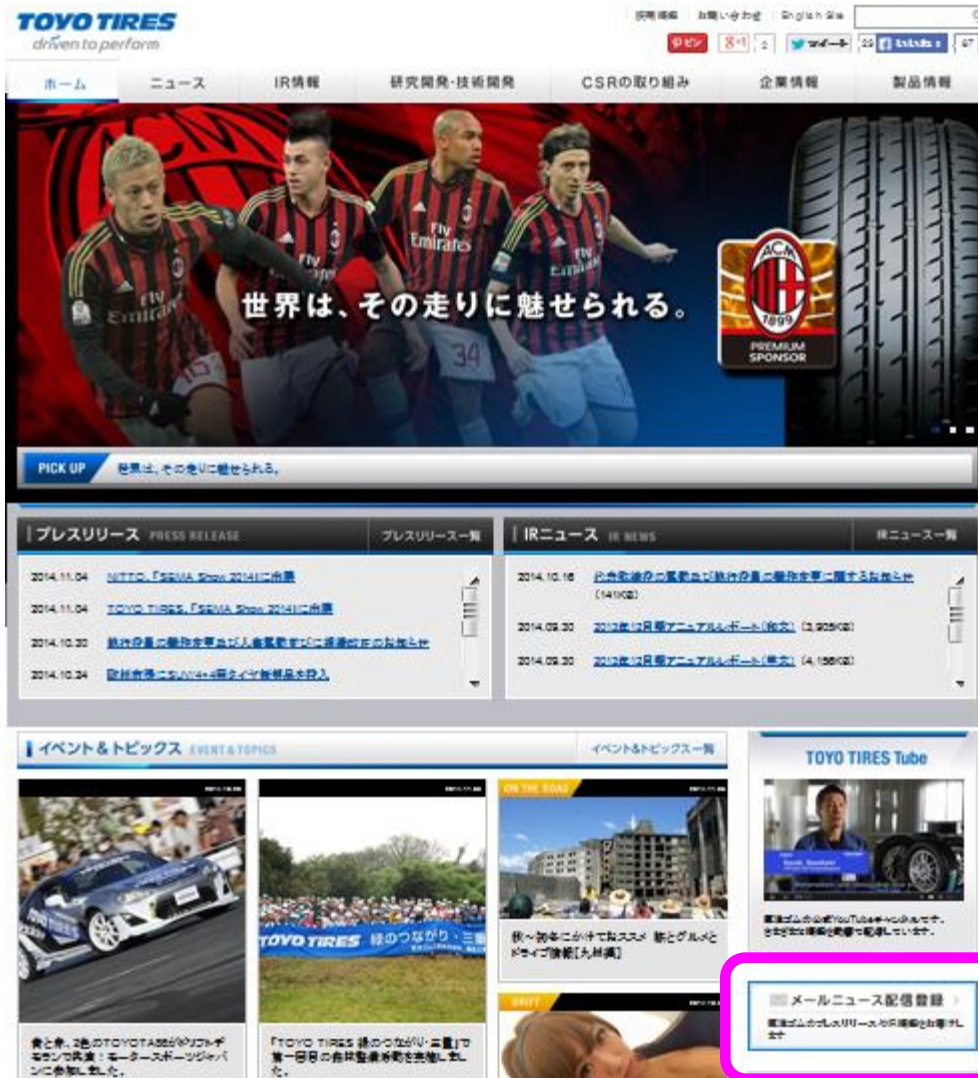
TOYO TIRES
driven to perform

採用情報 お問い合わせ English Site

ホーム ニュース IR情報 研究開発・技術開発 CSRの取り組み 企業情報 製品情報

世界は、その走りに魅せられる。

ACM 1899
PREMIUM SPONSOR

PICK UP 世界は、その走りに魅せられる。

プレスリリース PRESS RELEASE プレスリリース一覧

2014.11.04 NITTO、「SEMA Show 2014」に出展
2014.11.04 TOYO TIRES、「SEMA Show 2014」に出展
2014.10.30 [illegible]
2014.10.24 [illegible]

IRニュース IR NEWS IRニュース一覧

2014.10.16 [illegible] (141KB)
2014.09.30 2013年12月期アニュアルレポート(和文) (3,905KB)
2014.09.30 2013年12月期アニュアルレポート(英文) (4,158KB)

イベント&トピックス EVENT & TOPICS イベント&トピックス一覧

TOYO TIRES Tube

ON THE ROAD

DRIFT

TOYO TIRES 緑のつながり・三重

秋~初冬にかけておススメ 紅葉とグルメとドライブ情報【九州編】

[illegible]

「TOYO TIRES 緑のつながり・三重」で第一回目の森林整備活動を実施しました。

メールニュース配信登録

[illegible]